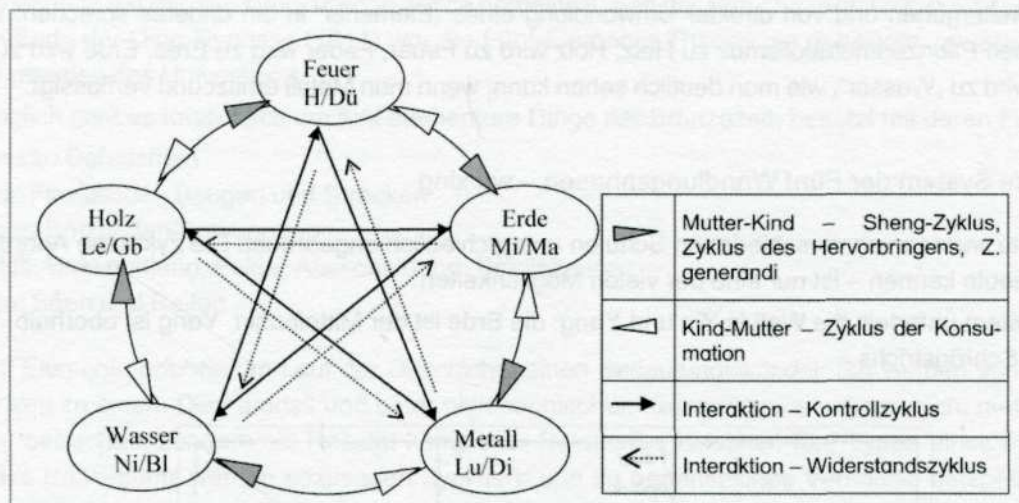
Feuer
H/Dü

Holz
Le/Gb

Erde
Mi/Ma

Wasser
Ni/Bl

Metall
Lu/Di

| | |
|---|---|
| | Mutter-Kind – Sheng-Zyklus, Zyklus des Hervorbringens, Z. generandi |
| | Kind-Mutter – Zyklus der Konsumation |
| | Interaktion – Kontrollzyklus |
| | Interaktion – Widerstandszyklus |